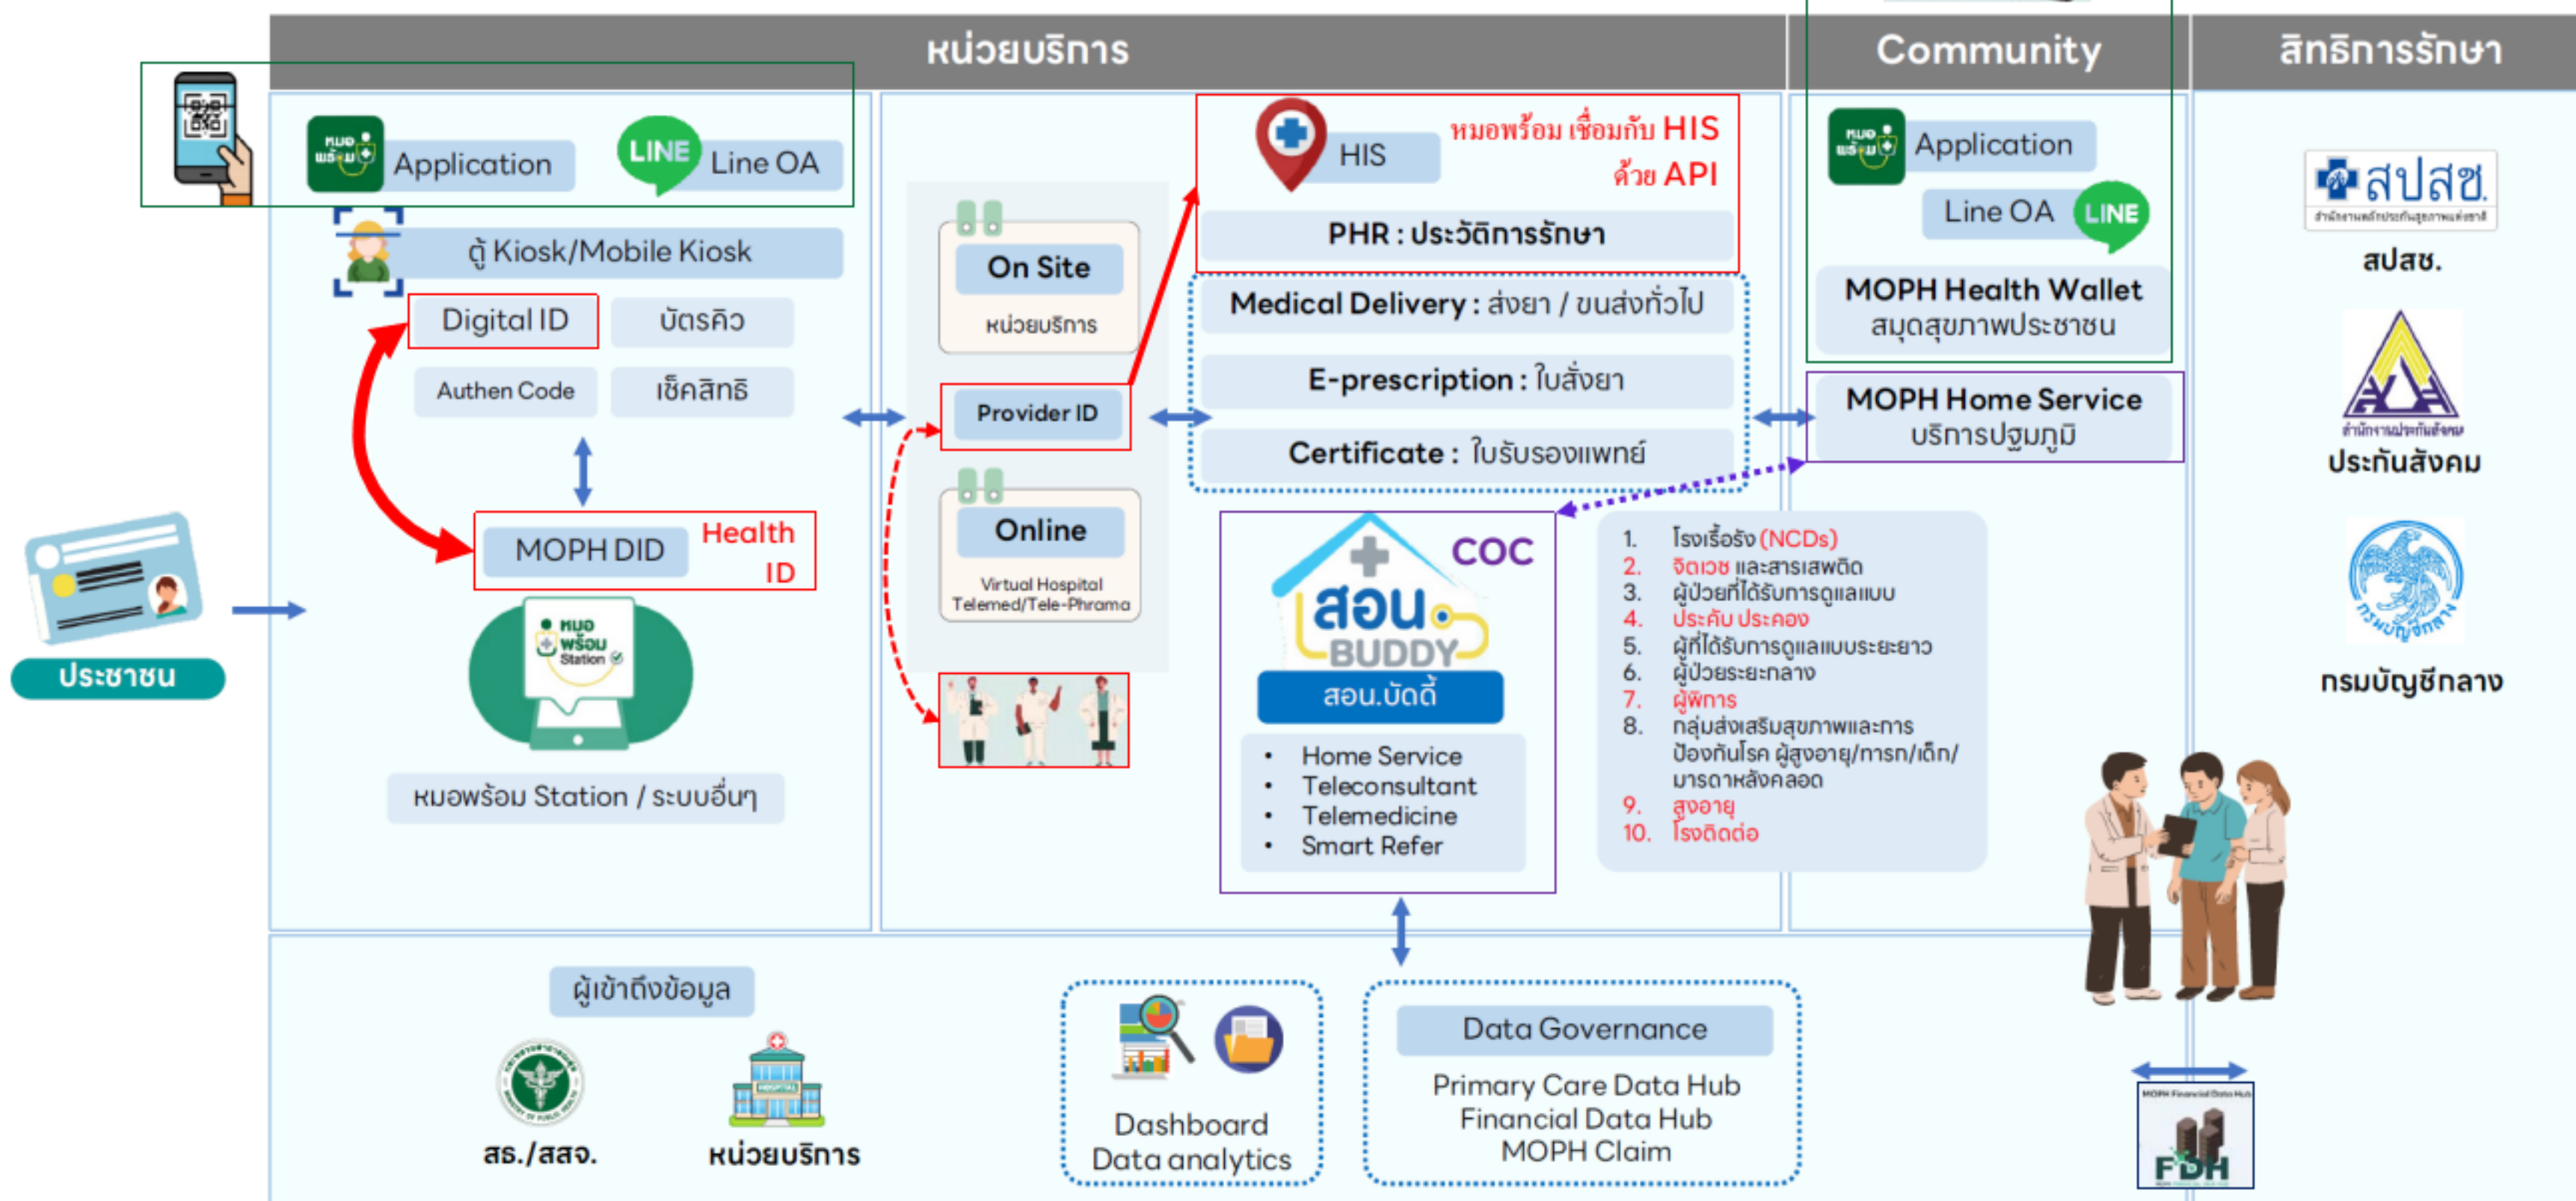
หน่วยบริการ

Community

สิทธิการรักษา

หมอพร้อม Application

LINE Line OA

ตู้ Kiosk/Mobile Kiosk

Digital ID

บัตรคิว

Authen Code

เช็คสิทธิ

MOPH DID

Health ID

หมอพร้อม Station

หมอพร้อม Station / ระบบอื่นๆ

ประชาชน

On Site

หน่วยบริการ

Provider ID

Online

Virtual Hospital Telemed/Tele-Phrama

HIS

หมอพร้อม เชื่อมกับ HIS ด้วย API

PHR : ประวัติการรักษา

Medical Delivery : ส่งยา / ขนส่งทั่วไป

E-prescription : ใบสั่งยา

Certificate : ใบรับรองแพทย์

COC

สอน BUDDY

สอน.บัดดี้

- Home Service
- Teleconsultant
- Telemedicine
- Smart Refer

1. โรงเรื้อรัง (NCDs)
2. จิตเวช และสารเสพติด
3. ผู้ป่วยที่ได้รับการดูแลแบบ
4. ประคับ ประคอง
5. ผู้ที่ได้รับการดูแลแบบระยะยาว
6. ผู้ป่วยระยะกลาง
7. ผู้พิการ
8. กลุ่มส่งเสริมสุขภาพและการป้องกันโรค ผู้สูงอายุ/ทารก/เด็ก/มารดาหลังคลอด
9. สูงอายุ
10. โรงติดต่อ

Application

Line OA LINE

MOPH Health Wallet สมุดสุขภาพประชาชน

MOPH Home Service บริการปฐมภูมิ

สปสช.

สปสช.

สำนักงานประกันสังคม

ประกันสังคม

กรมบัญชีกลาง

ผู้เข้าถึงข้อมูล

สธ./สสจ.

หน่วยบริการ

Dashboard Data analytics

Data Governance

Primary Care Data Hub
Financial Data Hub
MOPH Claim

MOPH Financial Data Hub

FDH